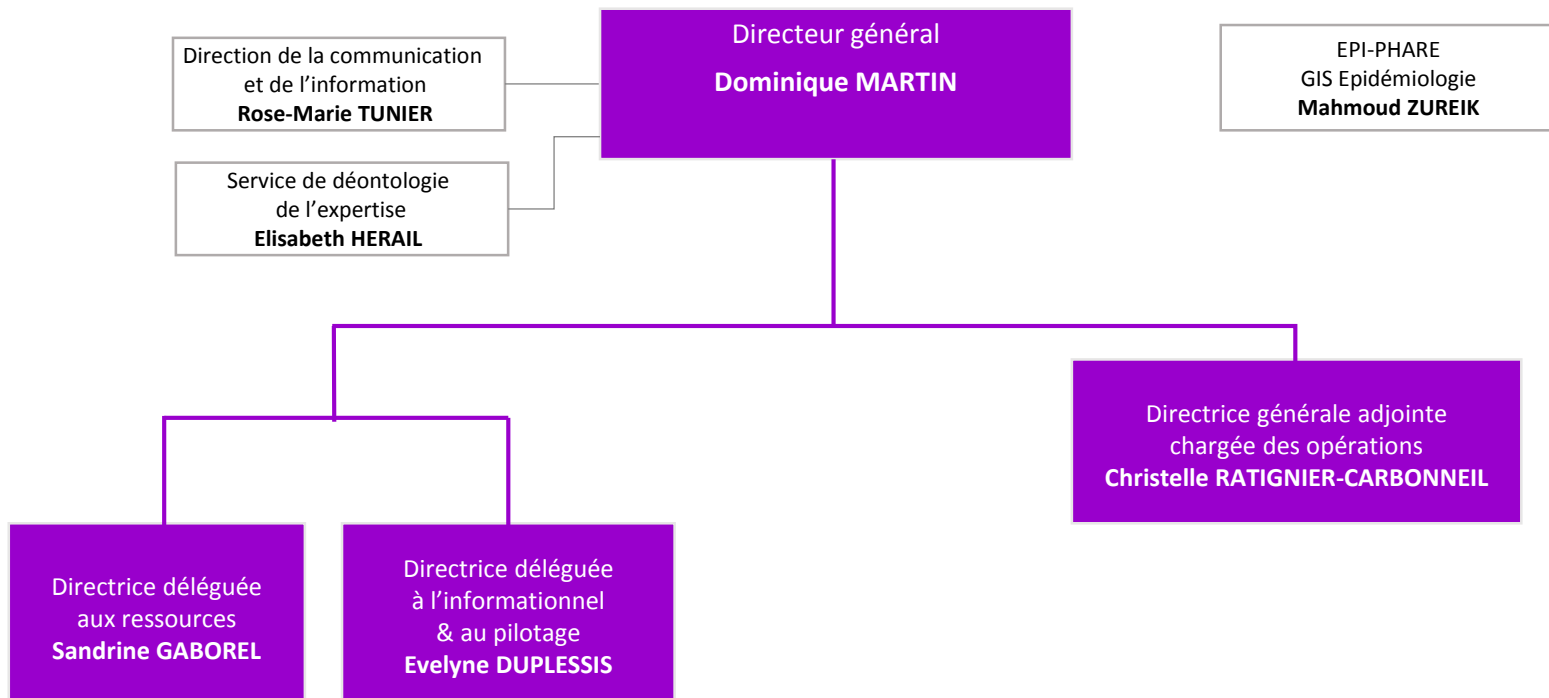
Direction de la communication et de l'information
**Rose-Marie TUNIER**

Directeur général
**Dominique MARTIN**

EPI-PHARE
GIS Epidémiologie
**Mahmoud ZUREIK**

Service de déontologie de l'expertise
**Elisabeth HERAIL**

Directrice générale adjointe chargée des opérations
**Christelle RATIGNIER-CARBONNEIL**

Directrice déléguée aux ressources
**Sandrine GABOREL**

Directrice déléguée à l'informationnel & au pilotage
**Evelyne DUPLESSIS**